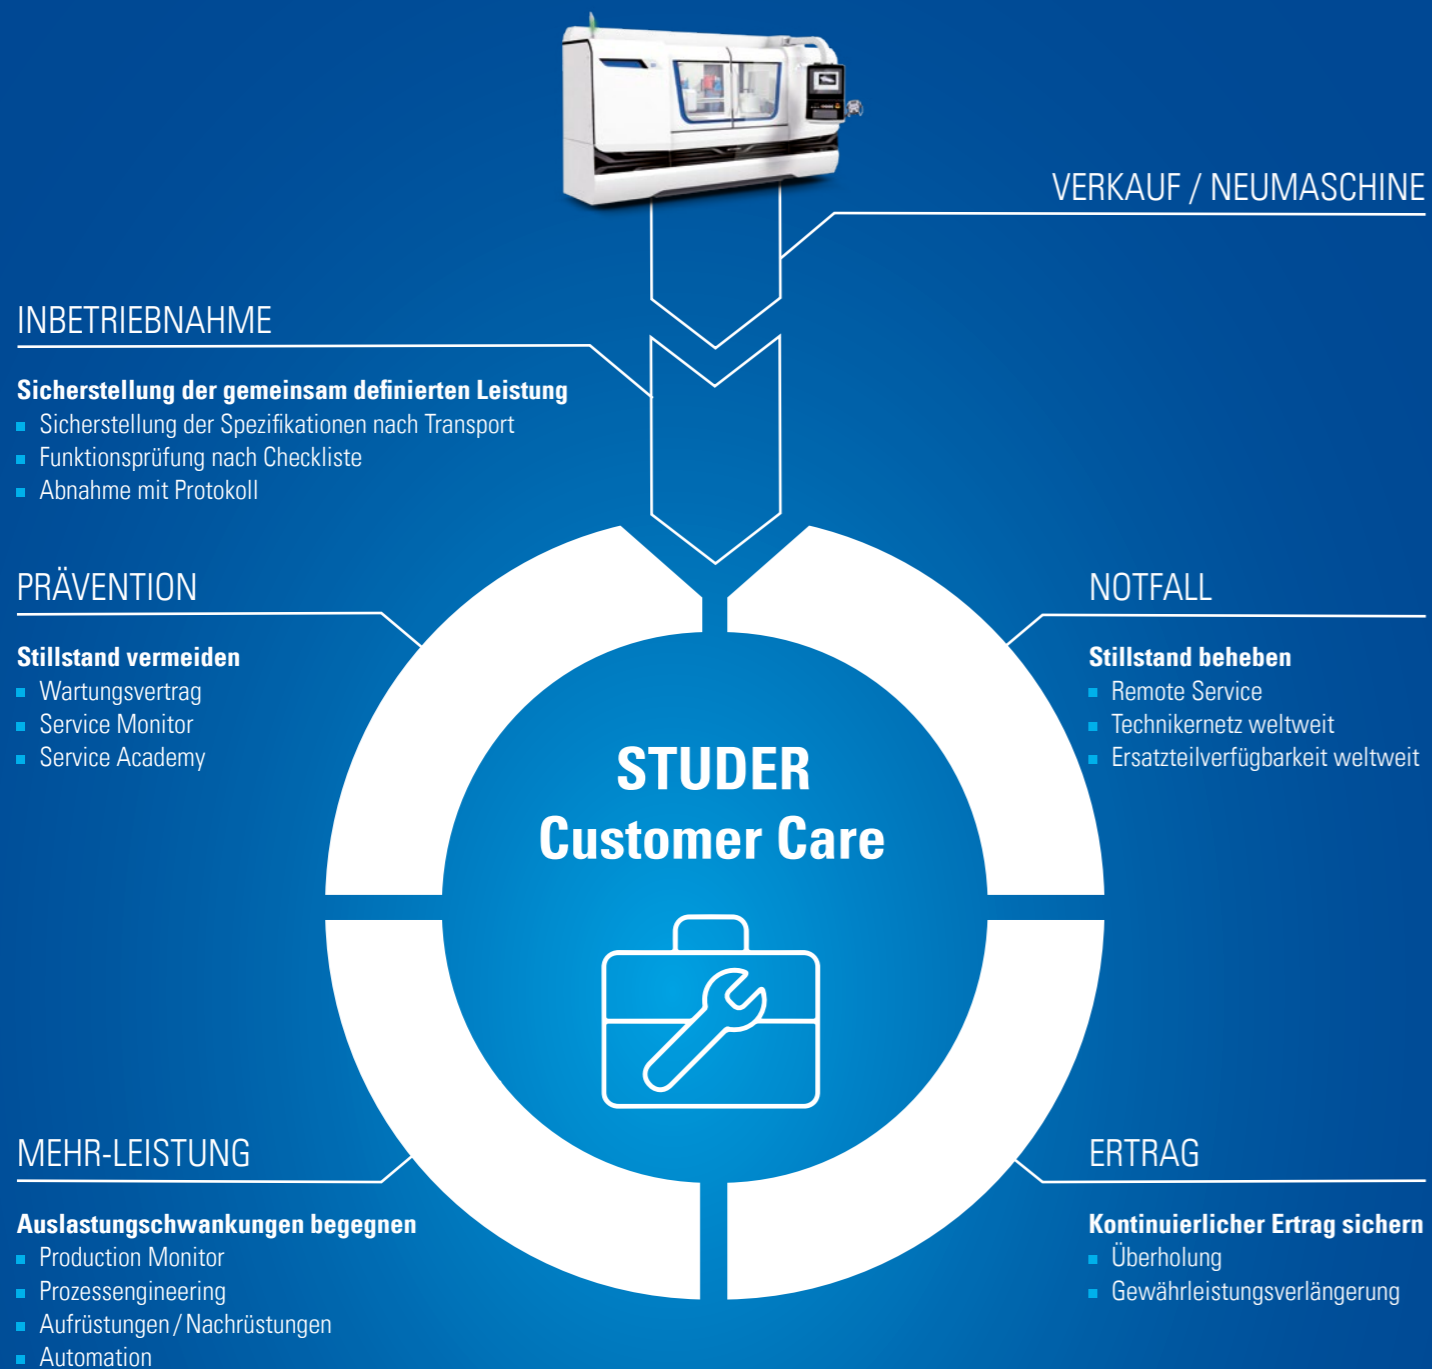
VERKAUF / NEUMASCHINE

INBETRIEBNAHME

Sicherstellung der gemeinsam definierten Leistung
- Sicherstellung der Spezifikationen nach Transport
- Funktionsprüfung nach Checkliste
- Abnahme mit Protokoll

PRÄVENTION

Stillstand vermeiden
- Wartungsvertrag
- Service Monitor
- Service Academy

NOTFALL

Stillstand beheben
- Remote Service
- Technikernetz weltweit
- Ersatzteilverfügbarkeit weltweit

STUDER
Customer Care

MEHR-LEISTUNG

Auslastungschwankungen begegnen
- Production Monitor
- Prozessengineering
- Aufrüstungen / Nachrüstungen
- Automation

ERTRAG

Kontinuierlicher Ertrag sichern
- Überholung
- Gewährleistungsverlängerung